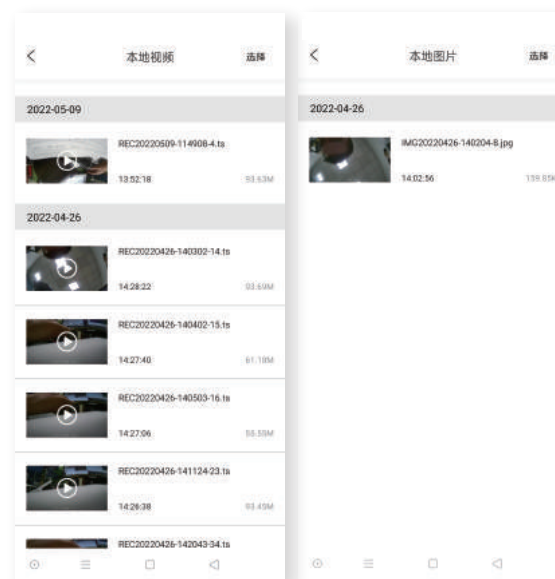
<
本地视频
选择

2022-05-09

REC20220509-114908-4.ts
13:52:18
93.63M

2022-04-26

REC20220426-140302-14.ts
14:28:22
93.69M

REC20220426-140402-15.ts
14:27:40
61.18M

REC20220426-140503-16.ts
14:27:06
55.55M

REC20220426-141124-23.ts
14:26:38
93.45M

REC20220426-142043-34.ts

<
本地图片
选择

2022-04-26

IMG20220426-140204-8.jpg
14:02:56
159.85K